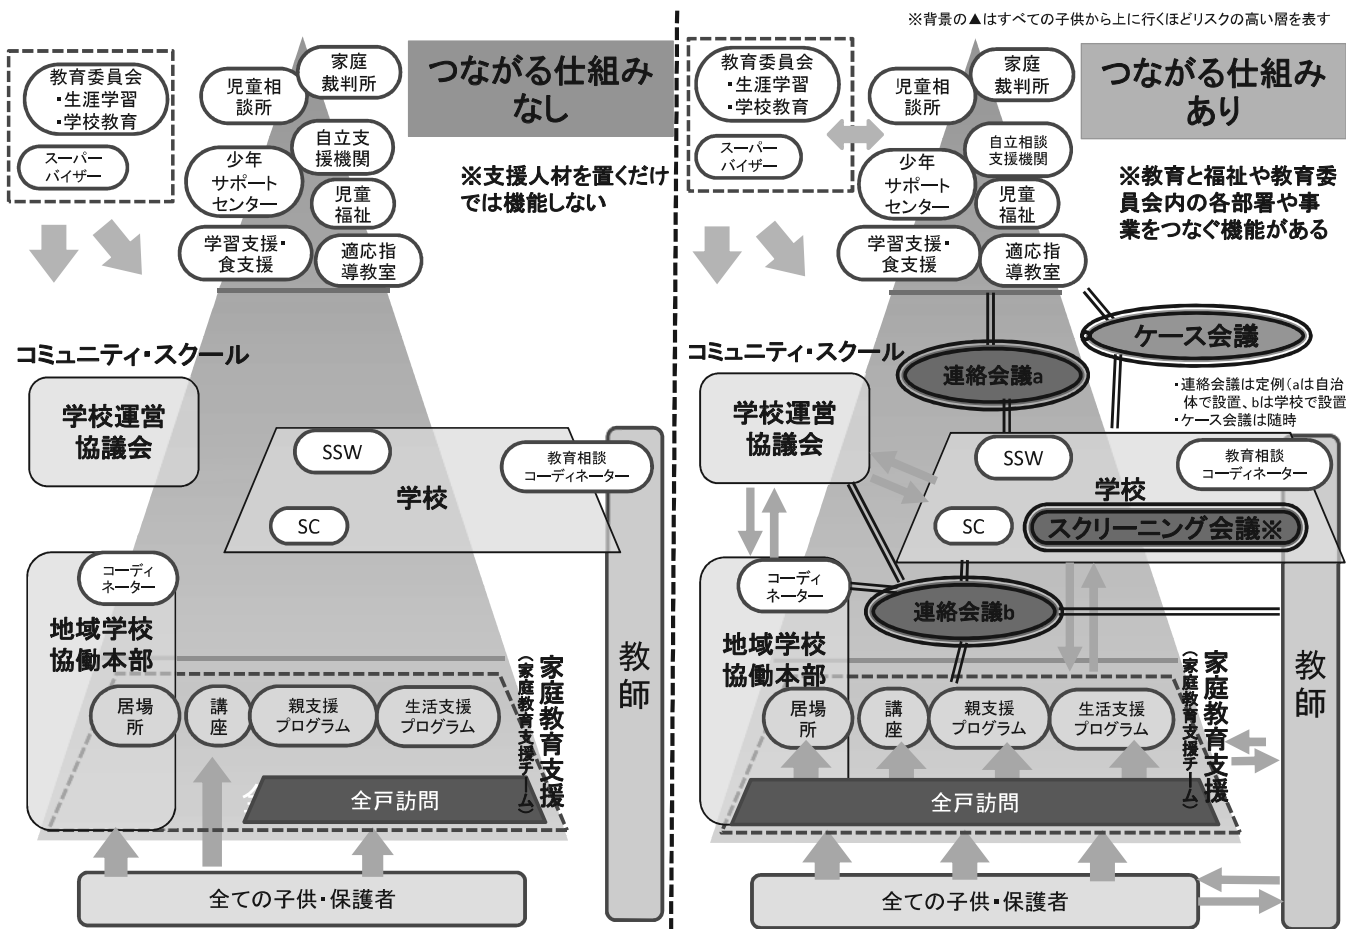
※背景の▲はすべての子供から上に行くほどリスクの高い層を表す

教育委員会
・生涯学習
・学校教育

スーパーバイザー

児童相談所

家庭裁判所

つながる仕組みなし

自立支援機関

少年サポートセンター

児童福祉

※支援人材を置くだけでは機能しない

学習支援・食支援

適応指導教室

コミュニティ・スクール

学校運営協議会

SSW

教育相談コーディネーター

学校

SC

コーディネーター

地域学校協働本部

家庭教育支援（家庭教育支援チーム）

教師

居場所

講座

親支援プログラム

生活支援プログラム

全戸訪問

全ての子供・保護者

教育委員会
・生涯学習
・学校教育

スーパーバイザー

児童相談所

家庭裁判所

つながる仕組みあり

自立相談支援機関

少年サポートセンター

児童福祉

※教育と福祉や教育委員会内の各部署や事業をつなぐ機能がある

学習支援・食支援

適応指導教室

ケース会議

コミュニティ・スクール

連絡会議a

・連絡会議は定例（aは自治体で設置、bは学校で設置
・ケース会議は随時

学校運営協議会

SSW

教育相談コーディネーター

学校

SC

スクリーニング会議※

コーディネーター

連絡会議b

地域学校協働本部

家庭教育支援（家庭教育支援チーム）

教師

居場所

講座

親支援プログラム

生活支援プログラム

全戸訪問

全ての子供・保護者